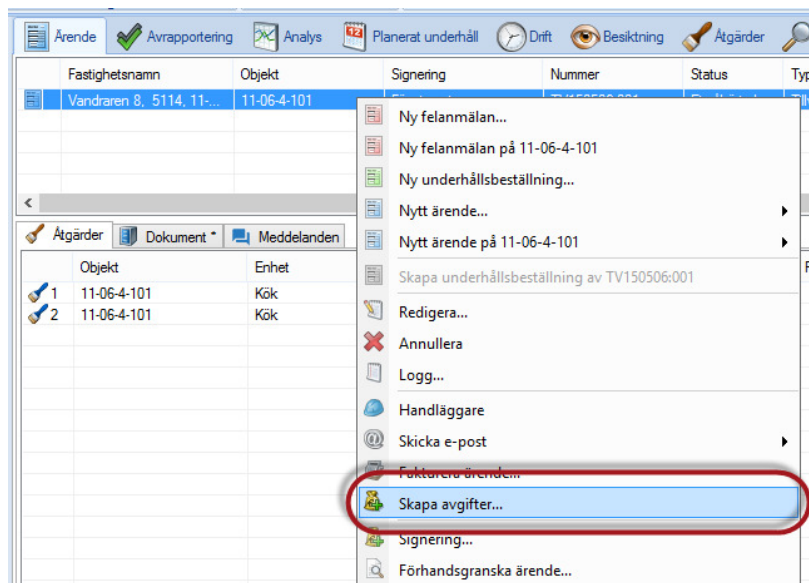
Ärende | Avrapportering | Analys | Planerat underhåll | Drift | Besiktning | Åtgärder

| | Fastighetsnamn | Objekt | Signering | Nummer | Status | Typ |
|---|---|---|---|---|---|---|
| | Vandraren 8, 5114, 11-... | 11-06-4-101 | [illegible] | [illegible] | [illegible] | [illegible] |

Åtgärder | Dokument * | Meddelanden

| | Objekt | Enhet |
|---|---|---|
| 1 | 11-06-4-101 | Kök |
| 2 | 11-06-4-101 | Kök |

Ny felanmälan...
Ny felanmälan på 11-06-4-101
Ny underhållsbeställning...
Nytt ärende...
Nytt ärende på 11-06-4-101
Skapa underhållsbeställning av TV150506:001
Redigera...
Annullera
Logg...
Handläggare
Skicka e-post
Fakturera ärende...
Skapa avgifter...
Signering...
Förhandsgranska ärende...